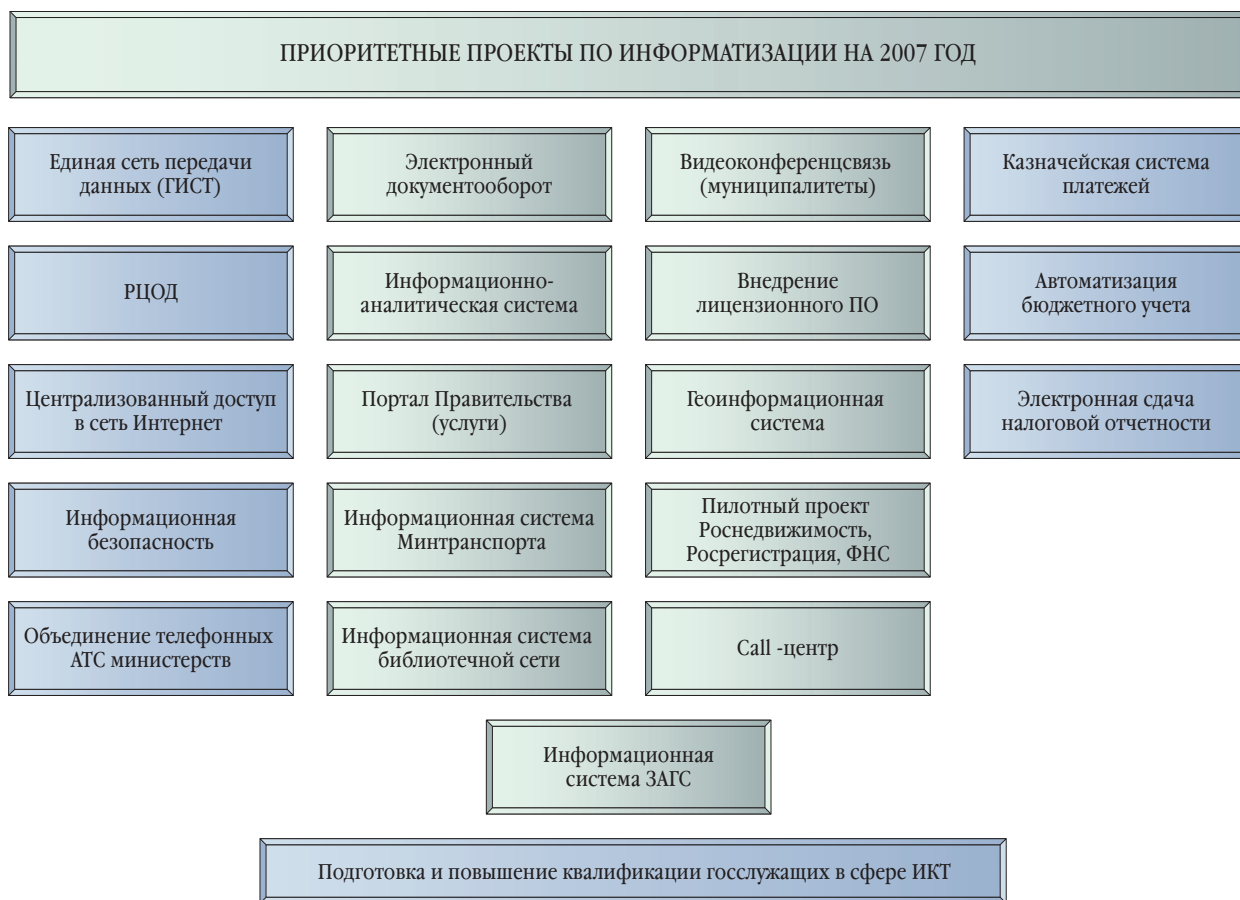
ПРИОРИТЕТНЫЕ ПРОЕКТЫ ПО ИНФОРМАТИЗАЦИИ НА 2007 ГОД

Единая сеть передачи данных (ГИСТ)

РЦОД

Централизованный доступ в сеть Интернет

Информационная безопасность

Объединение телефонных АТС министерств

Электронный документооборот

Информационно-аналитическая система

Портал Правительства (услуги)

Информационная система Минтранспорта

Информационная система библиотечной сети

Видеоконференцсвязь (муниципалитеты)

Внедрение лицензионного ПО

Геоинформационная система

Пилотный проект Роснедвижимость, Росрегистрация, ФНС

Call -центр

Казначейская система платежей

Автоматизация бюджетного учета

Электронная сдача налоговой отчетности

Информационная система ЗАГС

Подготовка и повышение квалификации госслужащих в сфере ИКТ